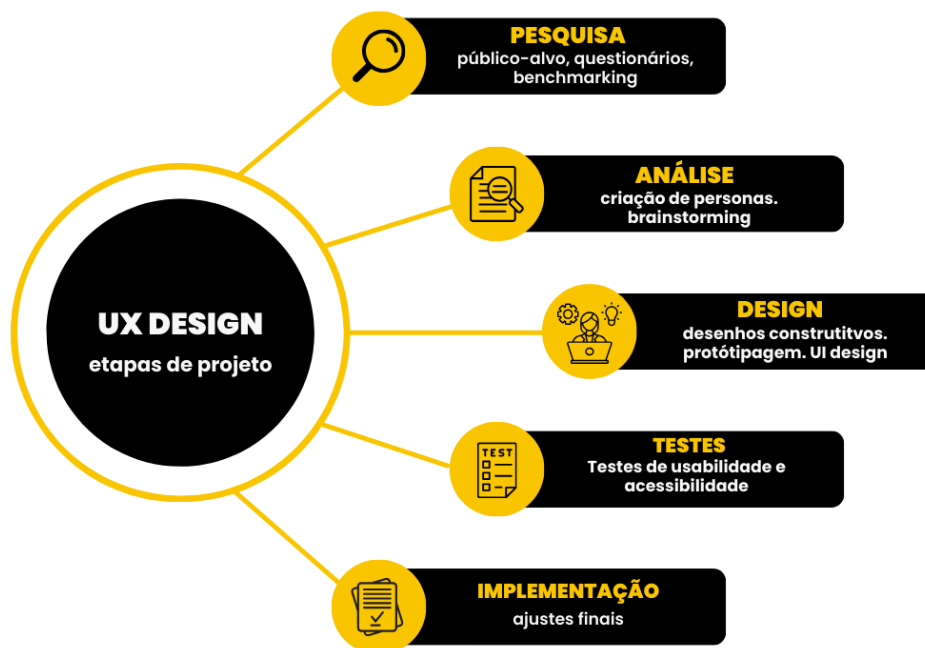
UX DESIGN
etapas de projeto

PESQUISA
público-alvo, questionários, benchmarking

ANÁLISE
criação de personas. brainstorming

DESIGN
desenhos construtitvos. protótipagem. UI design

TEST

TESTES
Testes de usabilidade e acessibilidade

IMPLEMENTAÇÃO
ajustes finais